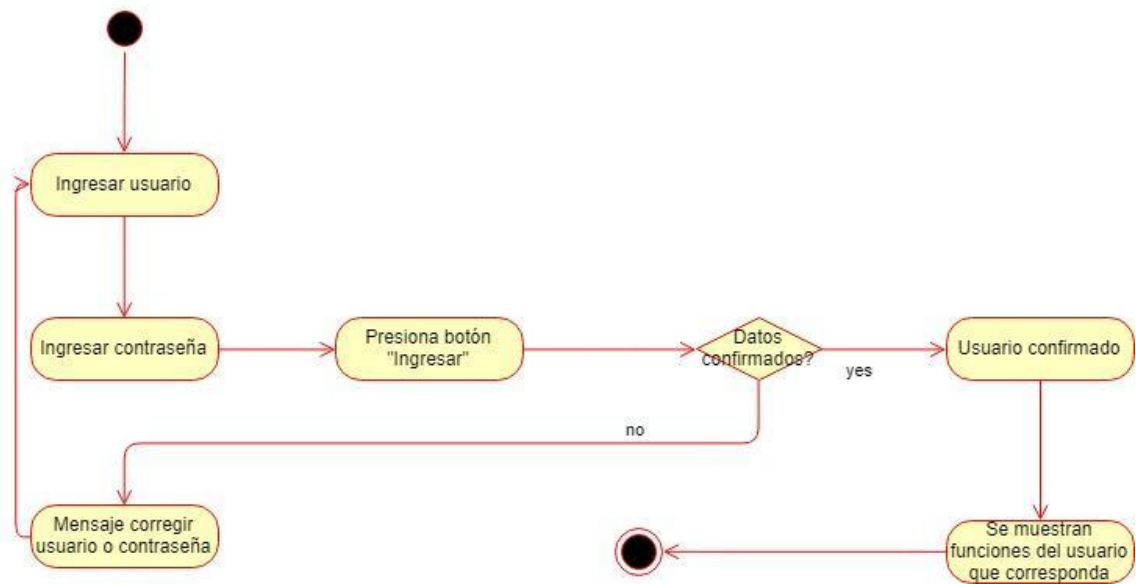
Ingresar usuario

Ingresar contraseña

Presiona botón "Ingresar"

Datos confirmados?

yes

Usuario confirmado

no

Mensaje corregir usuario o contraseña

Se muestran funciones del usuario que corresponda